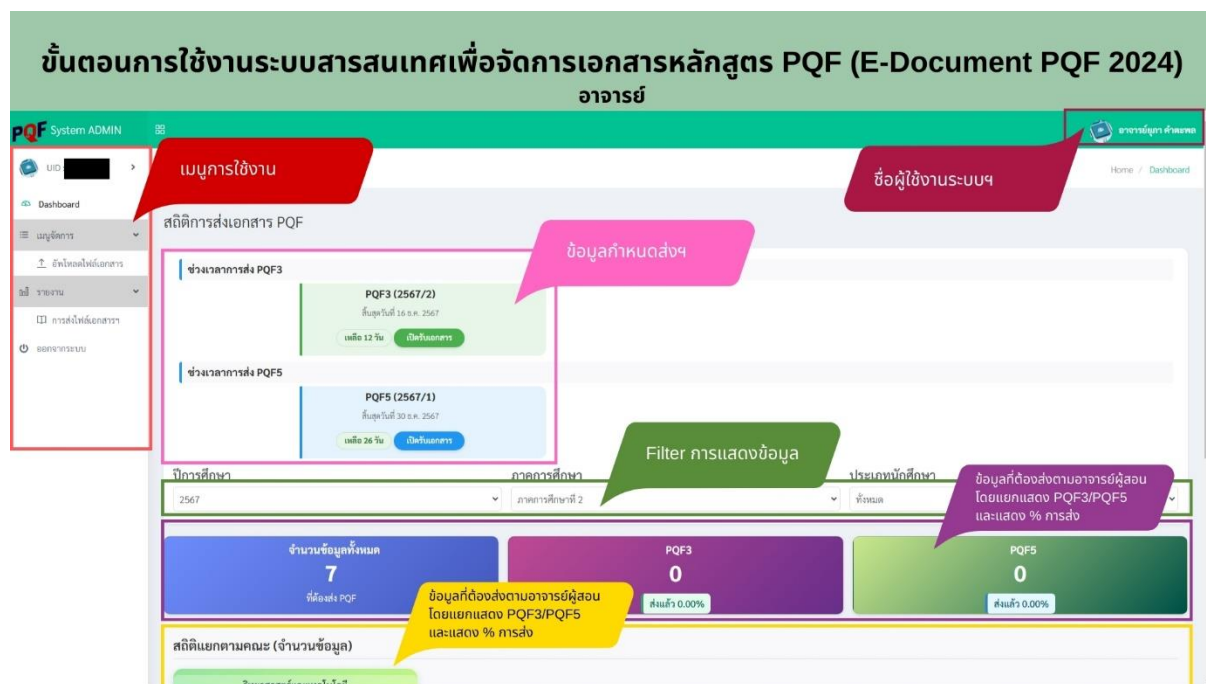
ขั้นตอนการใช้งานระบบสารสนเทศเพื่อจัดการเอกสารหลักสูตร PQF (E-Document PQF 2024)
อาจารย์

PQF System ADMIN

อาจารย์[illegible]

UID:

เมนูการใช้งาน

ชื่อผู้ใช้งานระบบฯ

Home / Dashboard

Dashboard

เมนูจัดการ

อัพโหลดไฟล์เอกสาร

รายงาน

การส่งไฟล์เอกสาร

ออกจากระบบ

สถิติการส่งเอกสาร PQF

ข้อมูลกำหนดส่งฯ

ช่วงเวลาการส่ง PQF3

PQF3 (2567/2)

สิ้นสุดวันที่ 16 ธ.ค. 2567

เหลือ 12 วัน เปิดรับเอกสาร

ช่วงเวลาการส่ง PQF5

PQF5 (2567/1)

สิ้นสุดวันที่ 30 ธ.ค. 2567

เหลือ 26 วัน เปิดรับเอกสาร

Filter การแสดงข้อมูล

ปีการศึกษา

2567

ภาคการศึกษา

ภาคการศึกษาที่ 2

ประเภทหลักสูตร

ทั้งหมด

ข้อมูลที่ต้องส่งตามอาจารย์ผู้สอน โดยแยกแสดง PQF3/PQF5 และแสดง % การส่ง

จำนวนข้อมูลทั้งหมด
7
ที่ต้องส่ง PQF

PQF3
0
ส่งแล้ว 0.00%

PQF5
0
ส่งแล้ว 0.00%

ข้อมูลที่ต้องส่งตามอาจารย์ผู้สอน โดยแยกแสดง PQF3/PQF5 และแสดง % การส่ง

สถิติแยกตามคณะ (จำนวนข้อมูล)

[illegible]